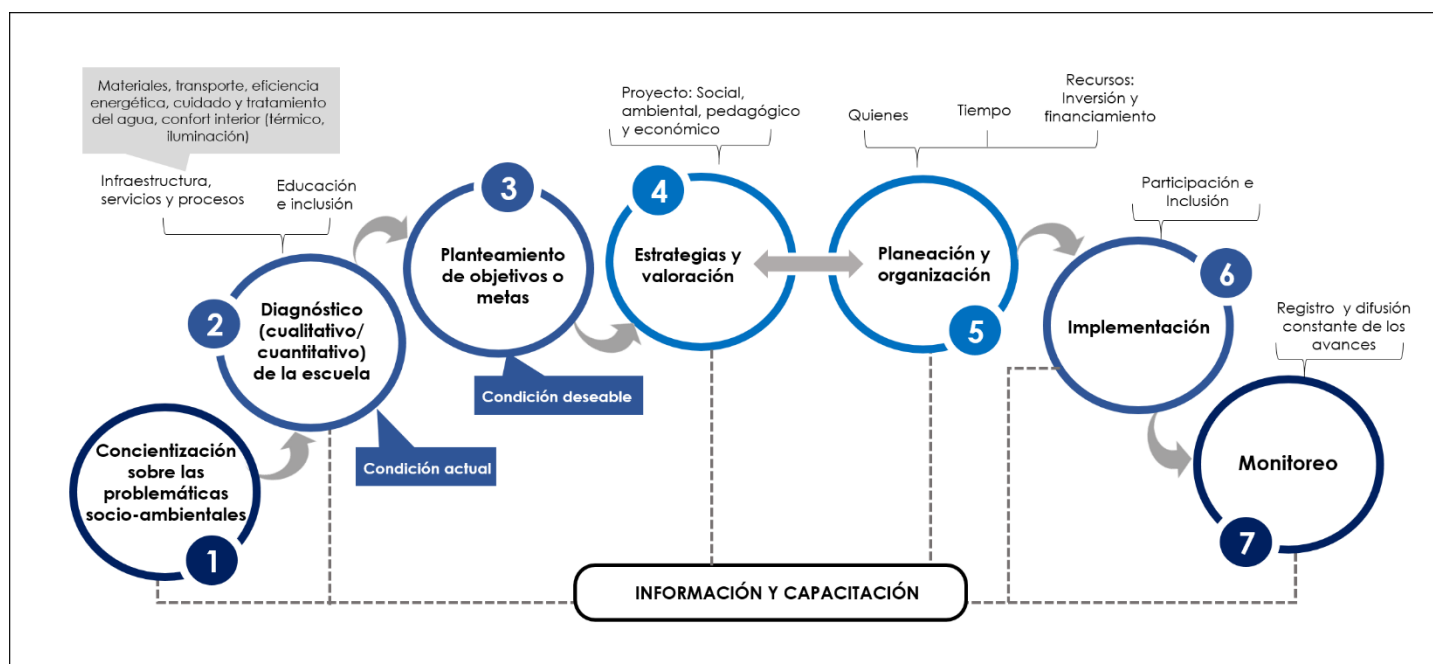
Materiales, transporte, eficiencia energética, cuidado y tratamiento del agua, confort interior (térmico, iluminación)

Infraestructura, servicios y procesos

Educación e inclusión

Proyecto: Social, ambiental, pedagógico y económico

Quienes

Tiempo

Recursos: Inversión y financiamiento

Participación e Inclusión

Registro y difusión constante de los avances

1
Concientización sobre las problemáticas socio-ambientales

2
Diagnóstico (cualitativo/ cuantitativo) de la escuela

Condición actual

3
Planteamiento de objetivos o metas

Condición deseable

4
Estrategias y valoración

5
Planeación y organización

6
Implementación

7
Monitoreo

INFORMACIÓN Y CAPACITACIÓN